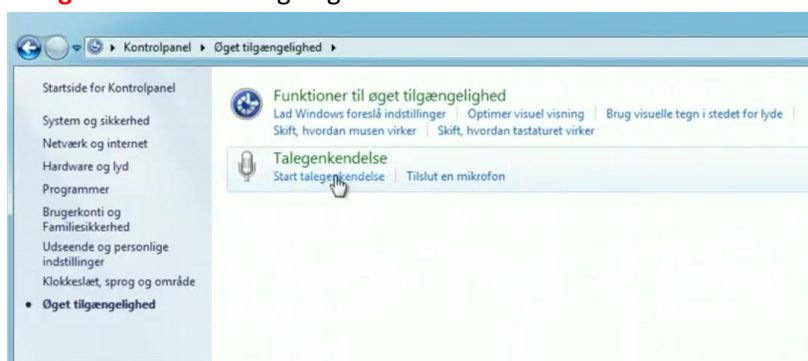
Kontrolpanel ▸ Øget tilgængelighed ▸

Startside for Kontrolpanel

System og sikkerhed

Netværk og internet

Hardware og lyd

Programmer

Brugerkonti og Familiesikkerhed

Udseende og personlige indstillinger

Klokkeslæt, sprog og område

• Øget tilgængelighed

Funktioner til øget tilgængelighed

Lad Windows foreslå indstillinger | Optimer visuel visning | Brug visuelle tegn i stedet for lyde | Skift, hvordan musen virker | Skift, hvordan tastaturet virker

Talegenkendelse

Start talegenkendelse | Tilslut en mikrofon